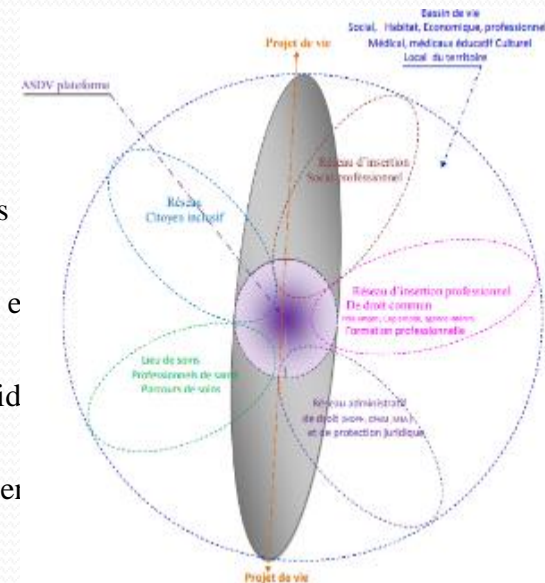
Bassin de vie
Social, Habitat, Economique, professionnel
Médical, médicaux éducatif Culturel
Local du territoire

Projet de vie

ASDV plateforme

Réseau d'insertion
Social professionnel

Réseau
Citoyen inclusif

Réseau d'insertion professionnel
De droit commun
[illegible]
Formation professionnelle

Lieu de soins
Professionnels de santé
Parcours de soins

Réseau administratif
de droit (MDPH, CPAM, MSA),
et de protection juridique

Projet de vie

s
e
id
er